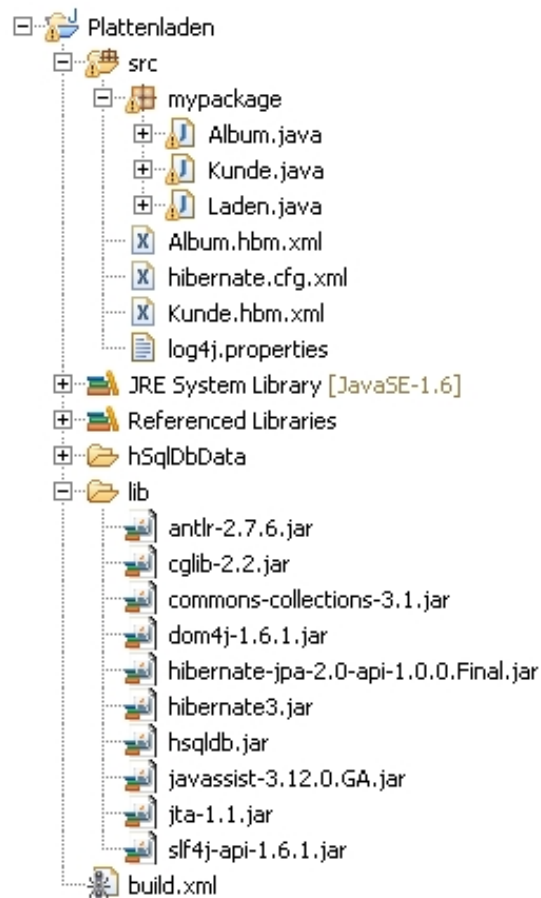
Plattenladen
src
mypackage
Album.java
Kunde.java
Laden.java
Album.hbm.xml
hibernate.cfg.xml
Kunde.hbm.xml
log4j.properties
JRE System Library [JavaSE-1.6]
Referenced Libraries
hSqlDbData
lib
antlr-2.7.6.jar
cglib-2.2.jar
commons-collections-3.1.jar
dom4j-1.6.1.jar
hibernate-jpa-2.0-api-1.0.0.Final.jar
hibernate3.jar
hsqldb.jar
javassist-3.12.0.GA.jar
jta-1.1.jar
slf4j-api-1.6.1.jar
build.xml